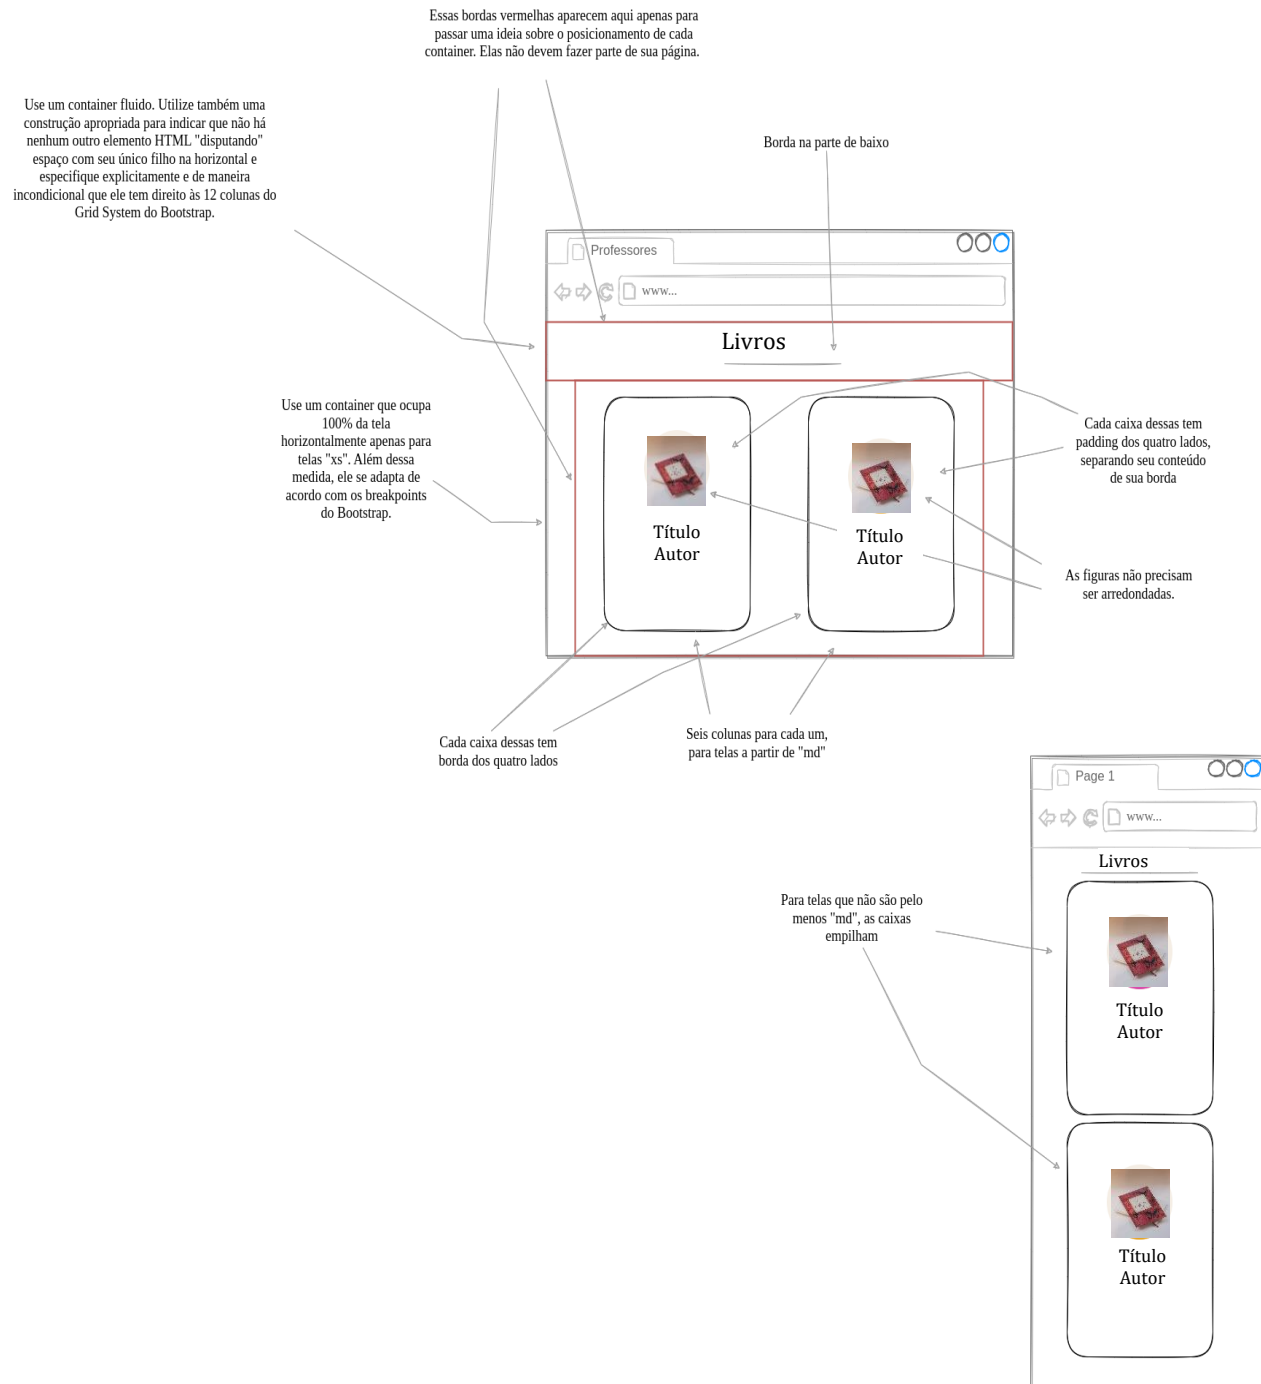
Essas bordas vermelhas aparecem aqui apenas para passar uma ideia sobre o posicionamento de cada container. Elas não devem fazer parte de sua página.

Use um container fluido. Utilize também uma construção apropriada para indicar que não há nenhum outro elemento HTML "disputando" espaço com seu único filho na horizontal e especifique explicitamente e de maneira incondicional que ele tem direito às 12 colunas do Grid System do Bootstrap.

Borda na parte de baixo

Professores

www...

Livros

Use um container que ocupa 100% da tela horizontalmente apenas para telas "xs". Além dessa medida, ele se adapta de acordo com os breakpoints do Bootstrap.

Título
Autor

Título
Autor

Cada caixa dessas tem padding dos quatro lados, separando seu conteúdo de sua borda

As figuras não precisam ser arredondadas.

Cada caixa dessas tem borda dos quatro lados

Seis colunas para cada um, para telas a partir de "md"

Page 1

www...

Livros

Para telas que não são pelo menos "md", as caixas empilham

Título
Autor

Título
Autor